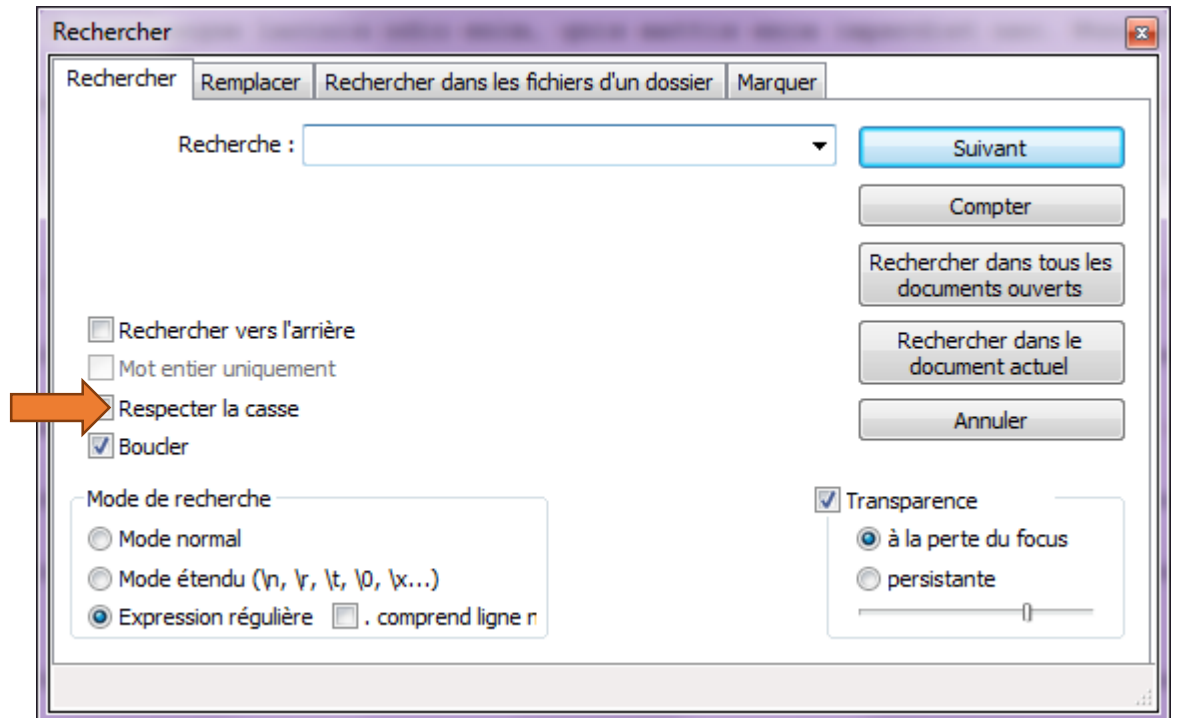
Rechercher

Rechercher | Remplacer | Rechercher dans les fichiers d'un dossier | Marquer

Recherche :

Suivant

Compter

Rechercher dans tous les documents ouverts

Rechercher dans le document actuel

Annuler

Rechercher vers l'arrière

Mot entier uniquement

Respecter la casse

Boucler

Mode de recherche

Mode normal

Mode étendu (\n, \r, \t, \0, \x...)

Expression régulière

. comprend ligne n

Transparence

à la perte du focus

persistante